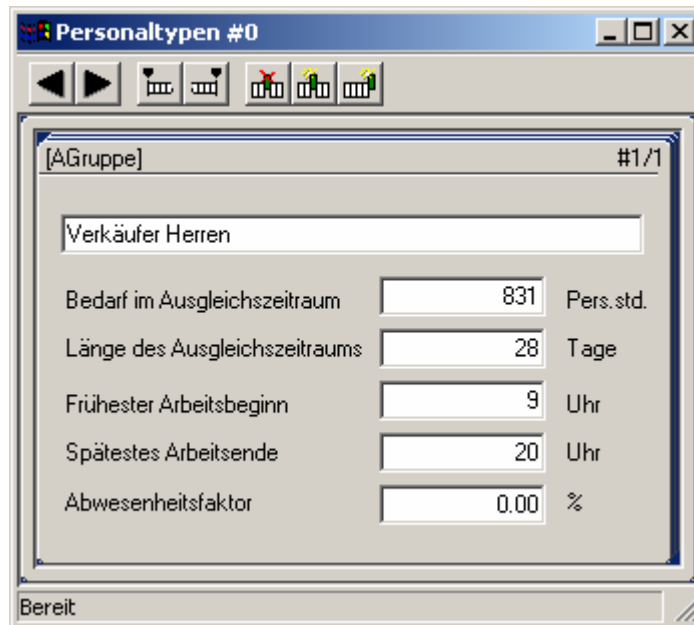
Personaltypen #0

[AGruppe] #1/1

Verkäufer Herren

Bedarf im Ausgleichszeitraum 831 Pers.std.

Länge des Ausgleichszeitraums 28 Tage

Frühester Arbeitsbeginn 9 Uhr

Spätestes Arbeitsende 20 Uhr

Abwesenheitsfaktor 0.00 %

Bereit